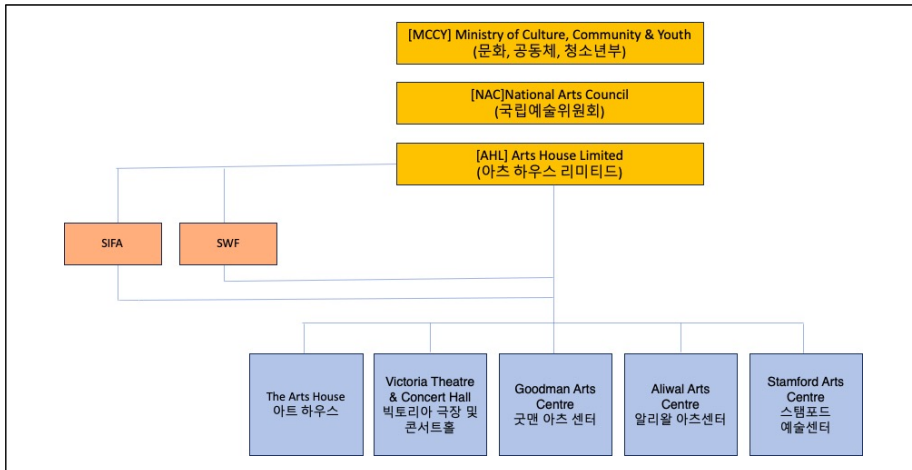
[MCCY] Ministry of Culture, Community & Youth
(문화, 공동체, 청소년부)

[NAC]National Arts Council
(국립예술위원회)

[AHL] Arts House Limited
(아츠 하우스 리미티드)

SIFA

SWF

The Arts House
아트 하우스

Victoria Theatre & Concert Hall
빅토리아 극장 및 콘서트홀

Goodman Arts Centre
굿맨 아츠 센터

Aliwal Arts Centre
알리왈 아츠센터

Stamford Arts Centre
스탬포드 예술센터